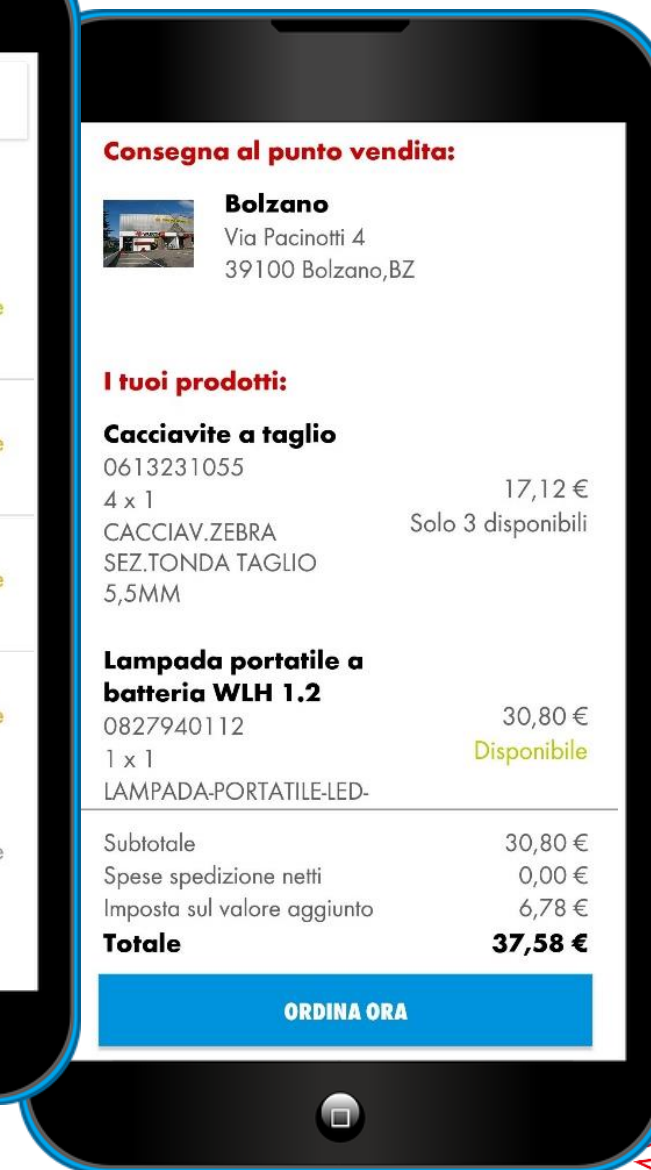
Consegna al punto vendita:

Bolzano
Via Pacinotti 4
39100 Bolzano,BZ

I tuoi prodotti:

Cacciavite a taglio
0613231055
4 x 1
CACCIAV.ZEBRA SEZ.TONDA TAGLIO 5,5MM
17,12 €
Solo 3 disponibili

Lampada portatile a batteria WLH 1.2
0827940112
1 x 1
LAMPADA-PORTATILE-LED-
30,80 €
Disponibile

| | |
|---|---|
| Subtotale | 30,80 € |
| Spese spedizione netti | 0,00 € |
| Imposta sul valore aggiunto | 6,78 € |
| **Totale** | **37,58 €** |

ORDINA ORA